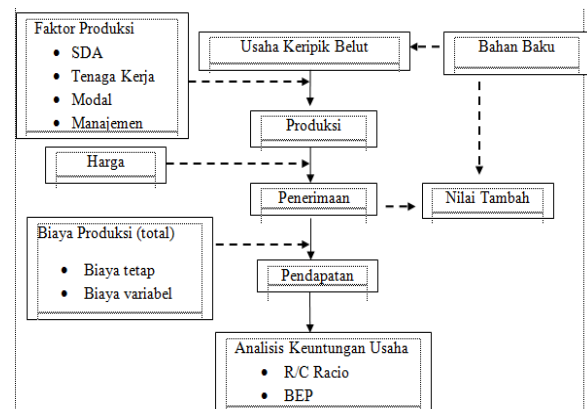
Faktor Produksi
- SDA
- Tenaga Kerja
- Modal
- Manajemen

Usaha Keripik Belut

Bahan Baku

Produksi

Harga

Penerimaan

Nilai Tambah

Biaya Produksi (total)
- Biaya tetap
- Biaya variabel

Pendapatan

Analisis Keuntungan Usaha
- R/C Racio
- BEP